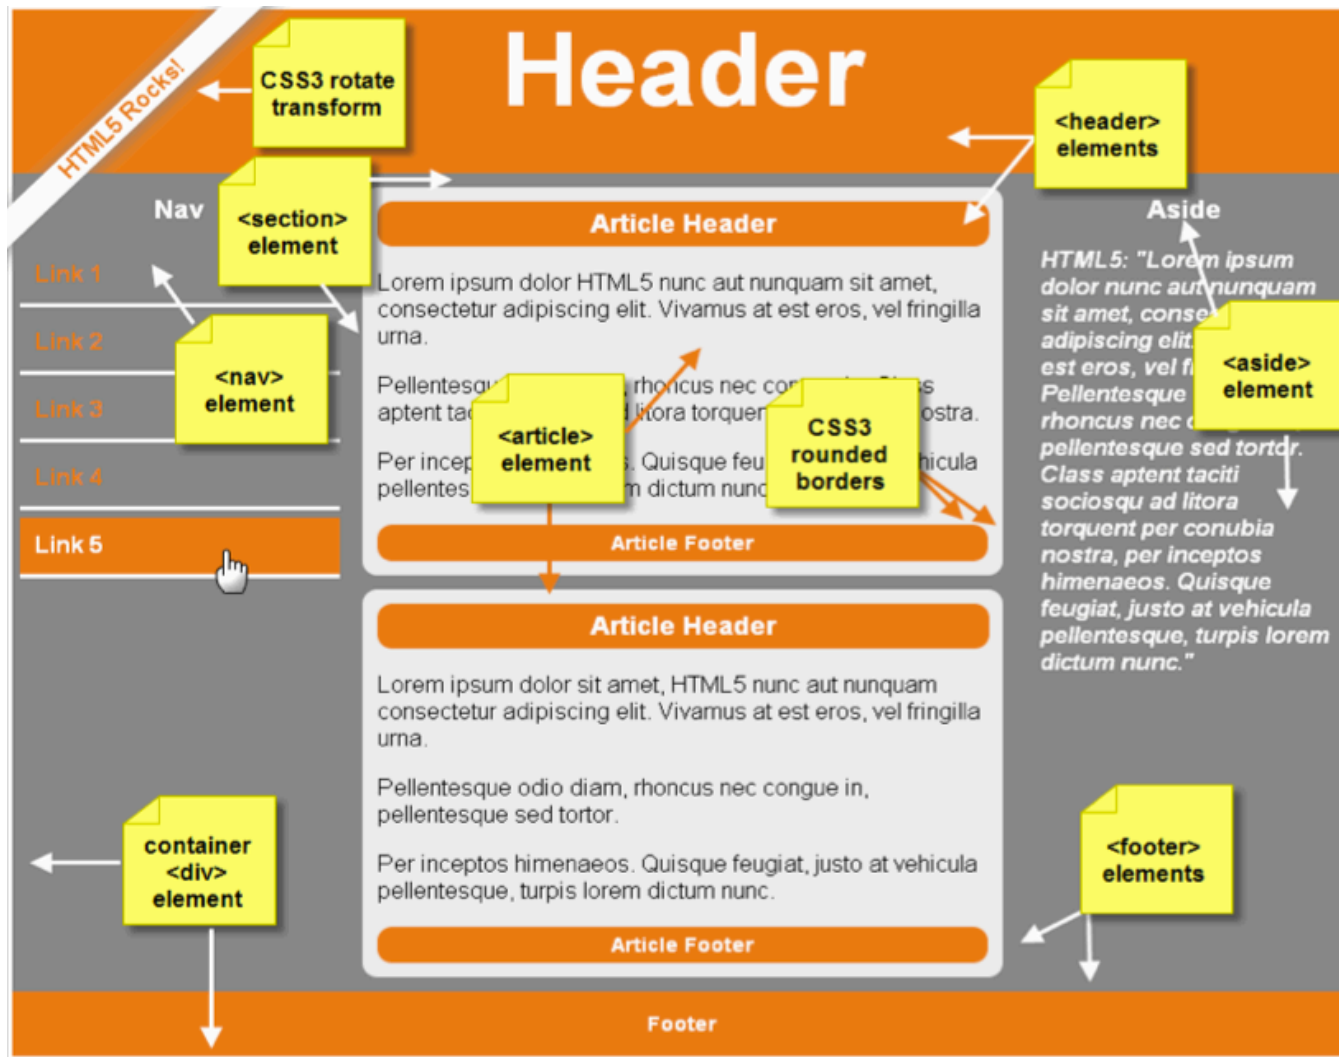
HTML5 Rocks!

CSS3 rotate transform

Header

<header> elements

Nav

<section> element

Article Header

Aside

Link 1

Link 2

Link 3

Link 4

Link 5

<nav> element

Lorem ipsum dolor HTML5 nunc aut nunquam sit amet, consectetur adipiscing elit. Vivamus at est eros, vel fringilla urna.

Pellentesq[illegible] rhoncus nec co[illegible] aptent ta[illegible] litora torquen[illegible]ostra.

Per incep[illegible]. Quisque feu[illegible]hicula pellentes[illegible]m dictum nun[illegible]

<article> element

CSS3 rounded borders

HTML5: "Lorem ipsum dolor nunc aut nunquam sit amet, conse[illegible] adipiscing elit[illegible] est eros, vel f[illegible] Pellentesque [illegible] rhoncus nec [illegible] pellentesque sed tortor. Class aptent taciti sociosqu ad litora torquent per conubia nostra, per inceptos himenaeos. Quisque feugiat, justo at vehicula pellentesque, turpis lorem dictum nunc."

<aside> element

Article Footer

Article Header

Lorem ipsum dolor sit amet, HTML5 nunc aut nunquam consectetur adipiscing elit. Vivamus at est eros, vel fringilla urna.

Pellentesque odio diam, rhoncus nec congue in, pellentesque sed tortor.

Per inceptos himenaeos. Quisque feugiat, justo at vehicula pellentesque, turpis lorem dictum nunc.

container <div> element

<footer> elements

Article Footer

Footer